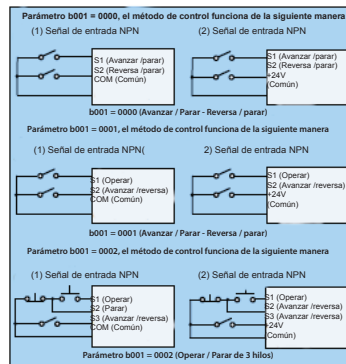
Parámetro b001 = 0000, el método de control funciona de la siguiente manera

(1) Señal de entrada NPN

S1 (Avanzar /parar)
S2 (Reversa /parar)
COM (Común)

(2) Señal de entrada NPN

S1 (Avanzar /parar)
S2 (Reversa /parar)
+24V
(Común)

b001 = 0000 (Avanzar / Parar - Reversa / parar)

Parámetro b001 = 0001, el método de control funciona de la siguiente manera

(1) Señal de entrada NPN(

S1 (Operar)
S2 (Avanzar /reversa)
COM (Común)

2) Señal de entrada NPN

S1 (Operar)
S2 (Avanzar /reversa)
+24V
(Común)

b001 = 0001 (Avanzar / Parar - Reversa / parar)

Parámetro b001 = 0002, el método de control funciona de la siguiente manera

(1) Señal de entrada NPN

S1 (Operar)
S2 (Parar)
S3 (Avanzar /reversa)
COM (Común)

(2) Señal de entrada NPN

S1 (Operar)
S2 (Avanzar /reversa)
S3 (Avanzar /reversa)
+24V
(Común)

Parámetro b001 = 0002 (Operar / Parar de 3 hilos)